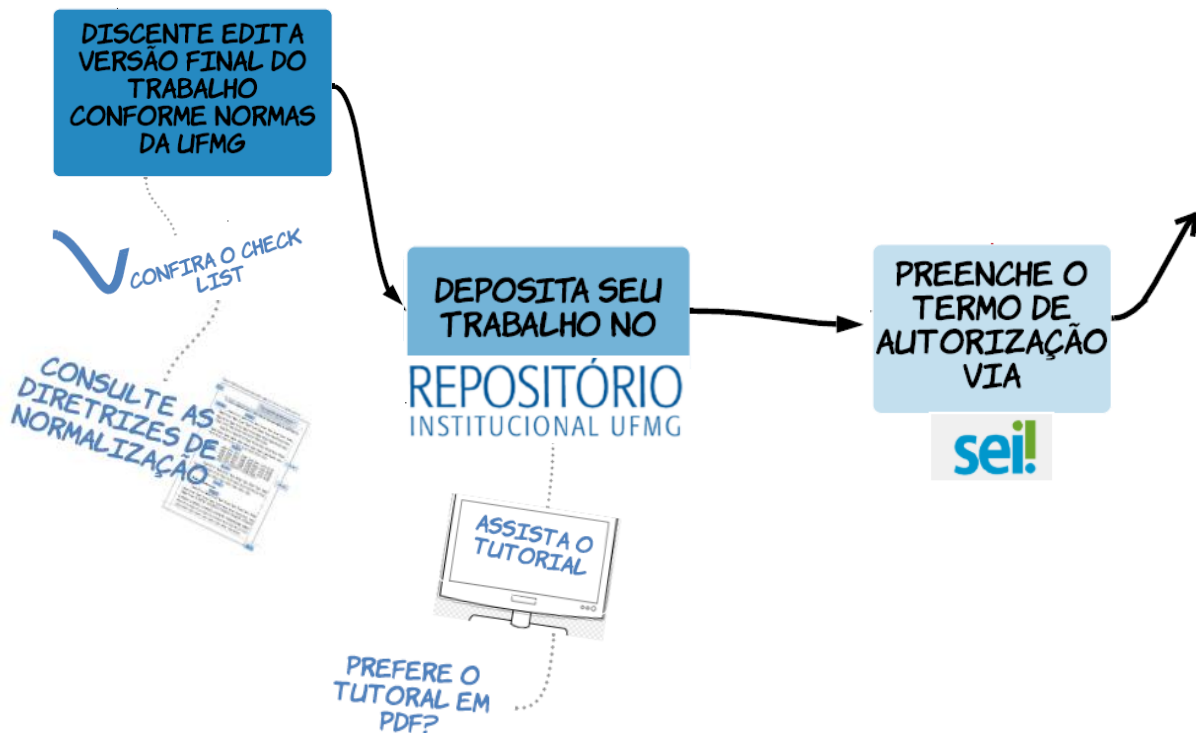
DISCENTE EDITA VERSÃO FINAL DO TRABALHO CONFORME NORMAS DA UFMG

CONFIRA O CHECK LIST

CONSULTE AS DIRETRIZES DE NORMALIZAÇÃO

DEPOSITA SEU TRABALHO NO

REPOSITÓRIO
INSTITUCIONAL UFMG

ASSISTA O TUTORIAL

PREFERE O TUTORAL EM PDF?

PREENCHE O TERMO DE AUTORIZAÇÃO VIA

sei!